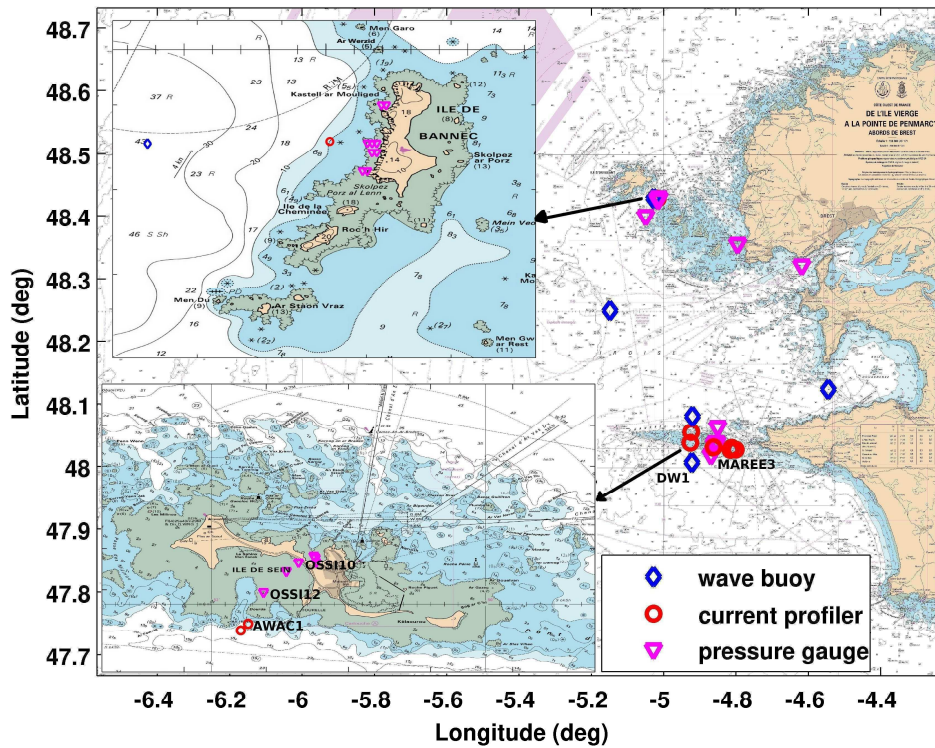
48.7
48.6
48.5
48.4
48.3
48.2
48.1
48
47.9
47.8
47.7

Latitude (deg)

-6.4 -6.2 -6 -5.8 -5.6 -5.4 -5.2 -5 -4.8 -4.6 -4.4

Longitude (deg)

Men Garo
Ar Werzid
Kastell ar Mougued
ILE DE
BANNEC
Skolpez ar Porz
Skolpez Porz al Lenn
Ile de la Cheminée
Roc'h Hir
Men Ved
Men Du
Ar Staon Vraz
Men Gw ar Rest
37 R
46 S Sh

DE L'ILE VIERGE A LA POINTE DE PENMARC'H
ABORDS DE BREST

ILE DE SEIN
OSSI10
OSSI12
AWAC1
DW1
MAREE3

wave buoy
current profiler
pressure gauge